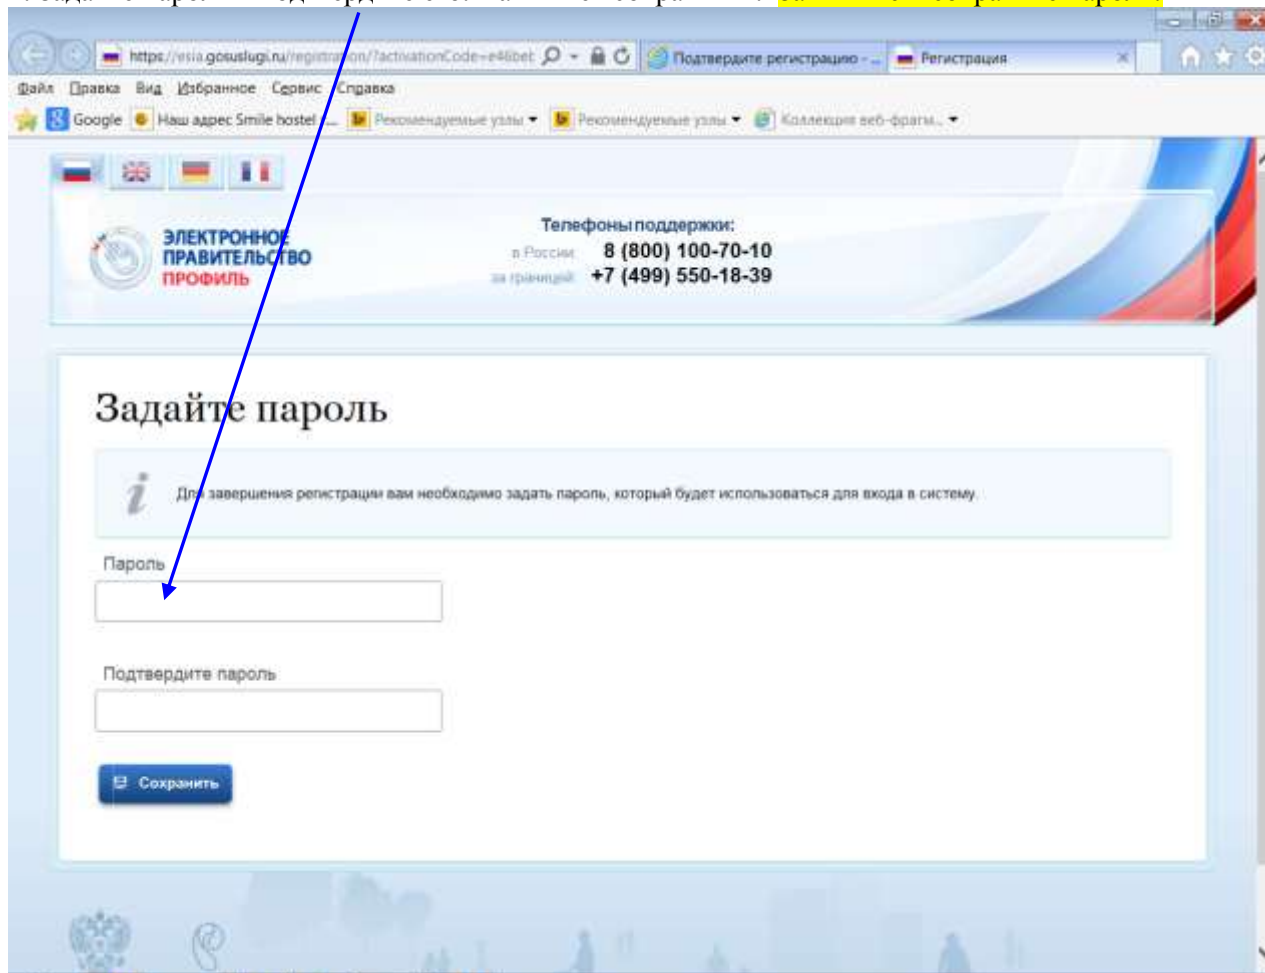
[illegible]

https://esia.gosuslugi.ru/registration/?activationCode=e46bet
Подтвердите регистрацию - ...
Регистрация

Файл Правка Вид Избранное Сервис Справка

Google Наш адрес Smile hostel ... Рекомендуемые узлы ▾ Рекомендуемые узлы ▾ Коллекция веб-фрагм... ▾

ЭЛЕКТРОННОЕ ПРАВИТЕЛЬСТВО
ПРОФИЛЬ

Телефоны поддержки:
в России 8 (800) 100-70-10
за границей +7 (499) 550-18-39

Задайте пароль

Для завершения регистрации вам необходимо задать пароль, который будет использоваться для входа в систему.

Пароль

Подтвердите пароль

Сохранить